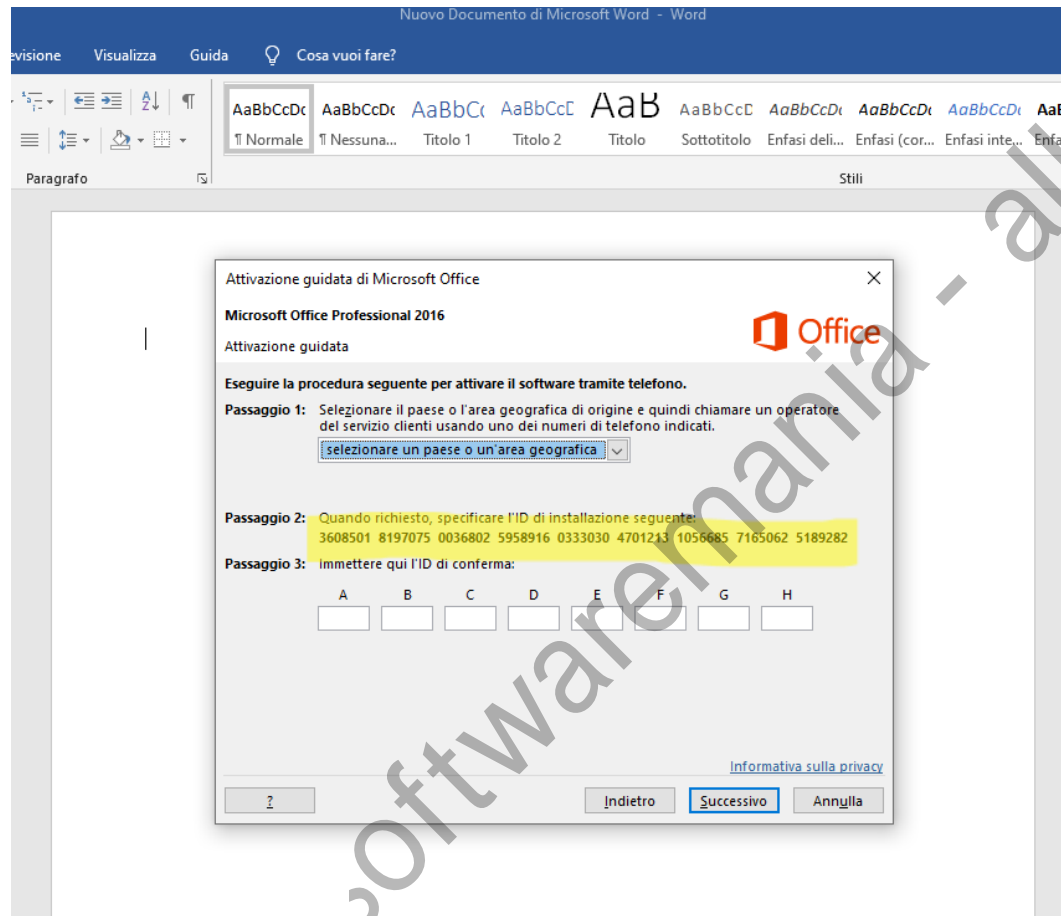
Nuovo Documento di Microsoft Word - Word

evisione Visualizza Guida Cosa vuoi fare?

AaBbCcDc ¶ Normale
AaBbCcDc ¶ Nessuna...
AaBbCc Titolo 1
AaBbCcD Titolo 2
AaB Titolo
AaBbCcD Sottotitolo
AaBbCcDc Enfasi deli...
AaBbCcDc Enfasi (cor...
AaBbCcDc Enfasi inte...
AaB Enfa

Paragrafo

Stili

Attivazione guidata di Microsoft Office

Microsoft Office Professional 2016

Attivazione guidata

Office

Eseguire la procedura seguente per attivare il software tramite telefono.

Passaggio 1: Selezionare il paese o l'area geografica di origine e quindi chiamare un operatore del servizio clienti usando uno dei numeri di telefono indicati.

selezionare un paese o un'area geografica

Passaggio 2: Quando richiesto, specificare l'ID di installazione seguente:
3608501 8197075 0036802 5958916 0333030 4701213 1056685 7165062 5189282

Passaggio 3: Immettere qui l'ID di conferma:

| A | B | C | D | E | F | G | H |
|---|---|---|---|---|---|---|---|
| | | | | | | | |

Informativa sulla privacy

?

Indietro

Successivo

Annulla

softwaremania - al